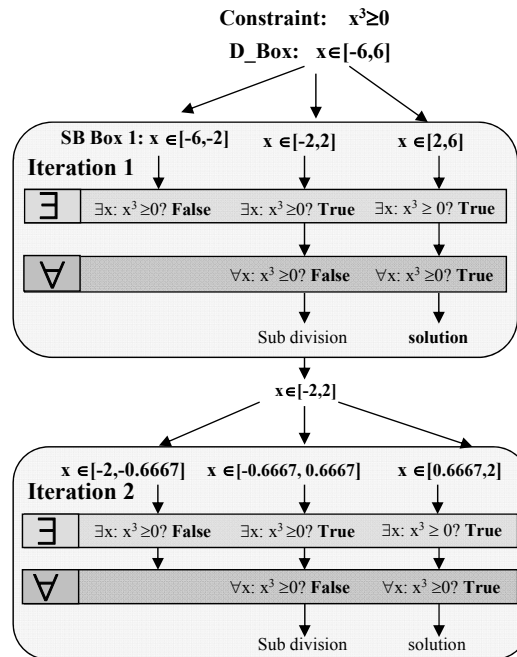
**Constraint:** $x^3 \geq 0$

**D_Box:** $x \in [-6,6]$

**SB Box 1:** $x \in [-6,-2]$ $x \in [-2,2]$ $x \in [2,6]$

**Iteration 1**

$\exists$ $\exists x$: $x^3 \geq 0$? **False** $\exists x$: $x^3 \geq 0$? **True** $\exists x$: $x^3 \geq 0$? **True**

$\forall$ $\forall x$: $x^3 \geq 0$? **False** $\forall x$: $x^3 \geq 0$? **True**

Sub division **solution**

$x \in [-2,2]$

$x \in [-2,-0.6667]$ $x \in [-0.6667, 0.6667]$ $x \in [0.6667,2]$

**Iteration 2**

$\exists$ $\exists x$: $x^3 \geq 0$? **False** $\exists x$: $x^3 \geq 0$? **True** $\exists x$: $x^3 \geq 0$? **True**

$\forall$ $\forall x$: $x^3 \geq 0$? **False** $\forall x$: $x^3 \geq 0$? **True**

Sub division solution